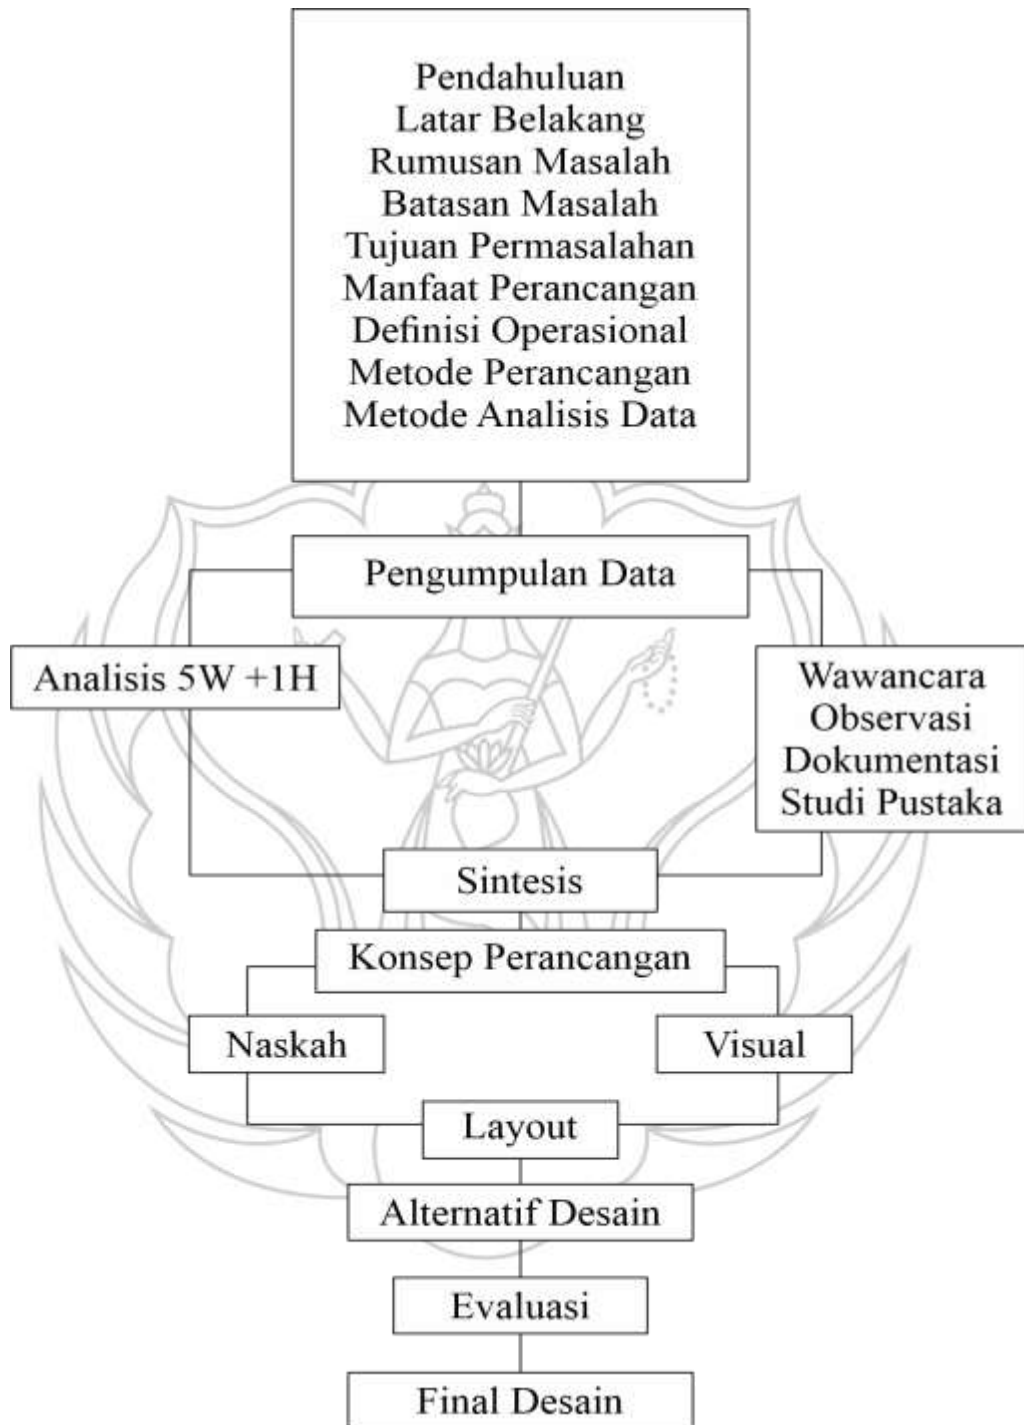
Pendahuluan
Latar Belakang
Rumusan Masalah
Batasan Masalah
Tujuan Permasalahan
Manfaat Perancangan
Definisi Operasional
Metode Perancangan
Metode Analisis Data

Pengumpulan Data

Analisis 5W +1H

Wawancara
Observasi
Dokumentasi
Studi Pustaka

Sintesis

Konsep Perancangan

Naskah

Visual

Layout

Alternatif Desain

Evaluasi

Final Desain